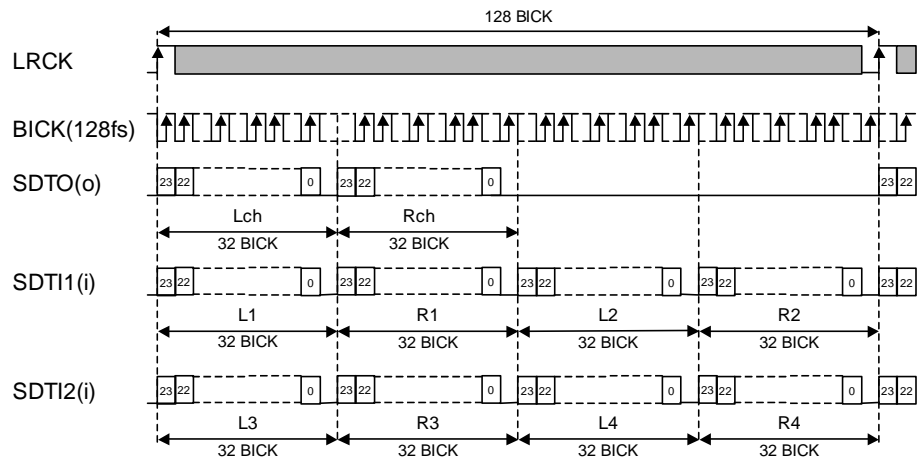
128 BICK

LRCK

BICK(128fs)

SDTO(o)

23 22 0 23 22 0 23 22

Lch
32 BICK

Rch
32 BICK

SDTI1(i)

23 22 0 23 22 0 23 22 0 23 22 0 23 22

L1
32 BICK

R1
32 BICK

L2
32 BICK

R2
32 BICK

SDTI2(i)

23 22 0 23 22 0 23 22 0 23 22 0 23 22

L3
32 BICK

R3
32 BICK

L4
32 BICK

R4
32 BICK